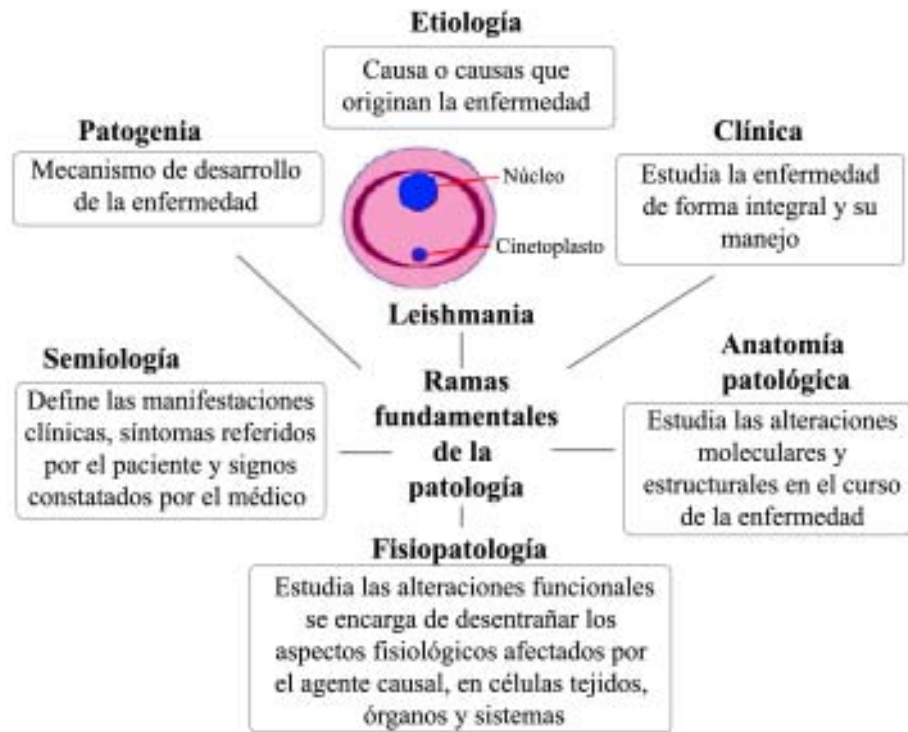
Etiología

Causa o causas que originan la enfermedad

Patogenia

Mecanismo de desarrollo de la enfermedad

Núcleo

Cinetoplasto

Clínica

Estudia la enfermedad de forma integral y su manejo

Leishmania

Semiología

Define las manifestaciones clínicas, síntomas referidos por el paciente y signos constatados por el médico

Ramas fundamentales de la patología

Anatomía patológica

Estudia las alteraciones moleculares y estructurales en el curso de la enfermedad

Fisiopatología

Estudia las alteraciones funcionales se encarga de desentrañar los aspectos fisiológicos afectados por el agente causal, en células tejidos, órganos y sistemas